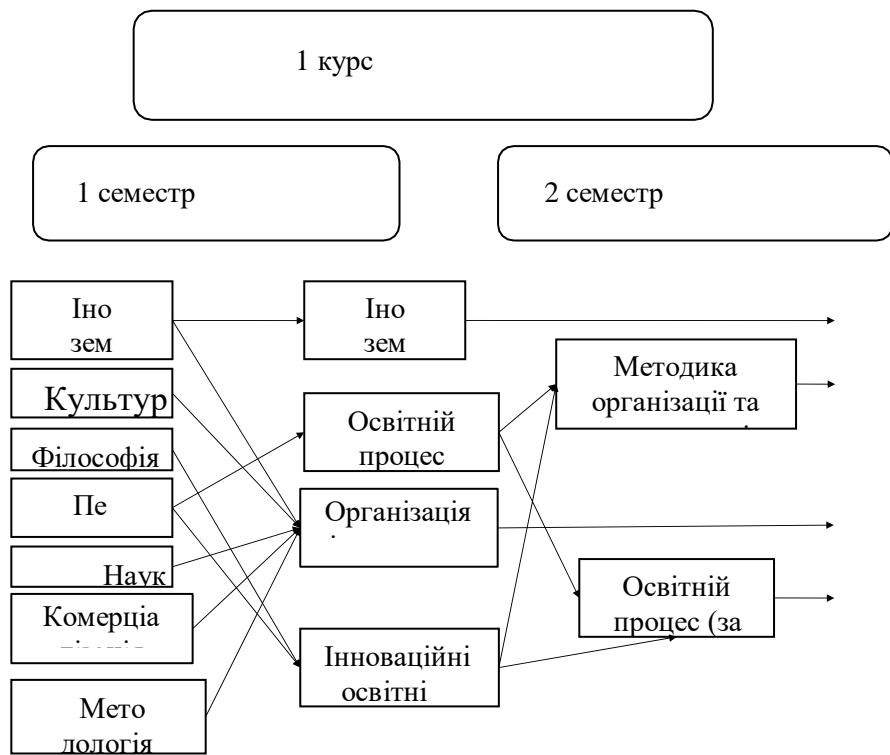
1 курс

1 семестр

2 семестр

Іно зем

Культур

Філософія

Пе

Наук

Комерція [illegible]

Мето дологія

Іно зем

Освітній процес

Організація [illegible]

Інноваційні освітні

Методика організації та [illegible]

Освітній процес (за